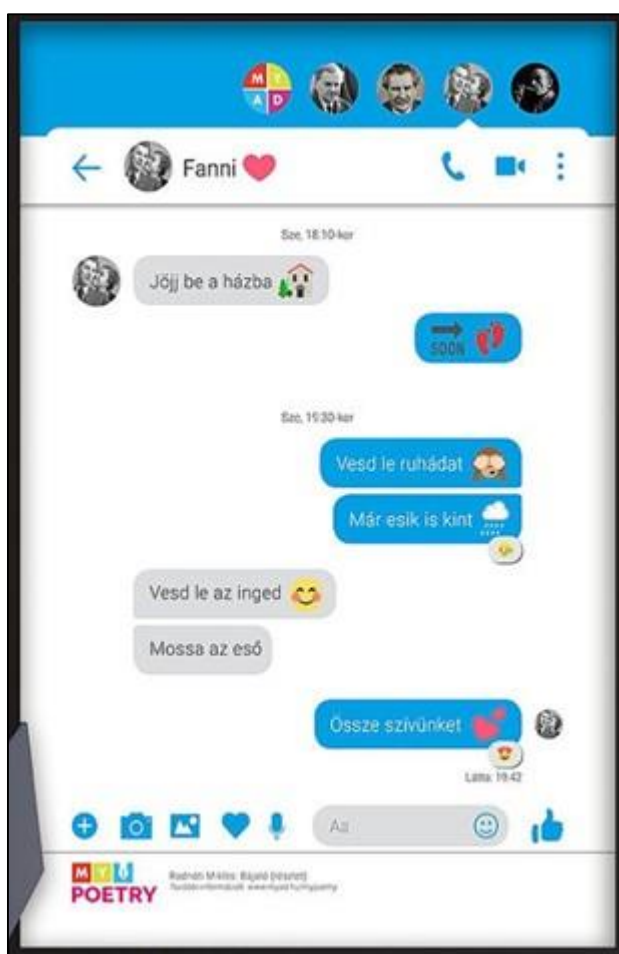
M
Y
A
D

Fanni

Sze, 18:10-kor

Jöjj be a házba

500K

Sze, 19:30-kor

Vesd le ruhádat

Már esik is kint

Vesd le az inged

Mossa az eső

Össze szívünket

Látta 19:42

Aa

M Y U
POETRY
Radnóti Miklós: Rájaló (részlet)
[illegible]